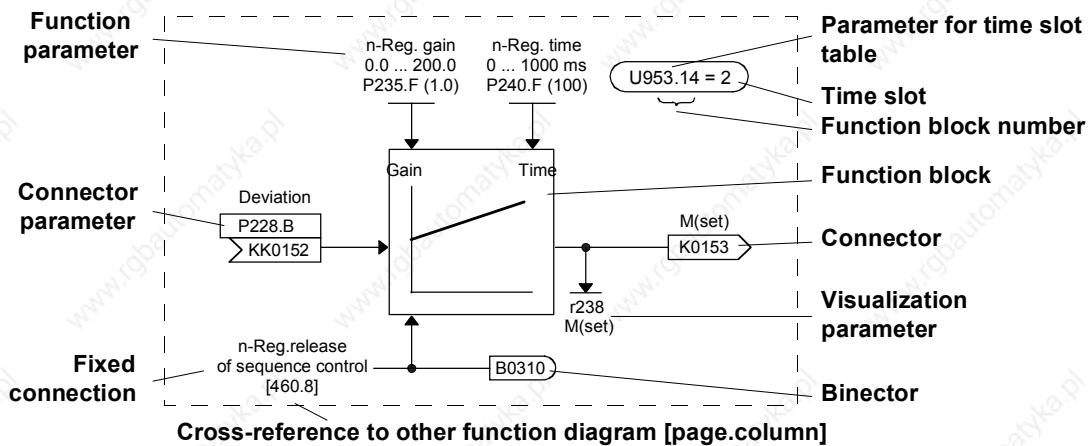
Function parameter

n-Reg. gain
0.0 ... 200.0
P235.F (1.0)

n-Reg. time
0 ... 1000 ms
P240.F (100)

Parameter for time slot table

U953.14 = 2

Time slot

Function block number

Gain

Time

Function block

Connector parameter

Deviation

P228.B

KK0152

M(set)

K0153

Connector

r238
M(set)

Visualization parameter

Fixed connection

n-Reg.release
of sequence control
[460.8]

B0310

Binector

Cross-reference to other function diagram [page.column]